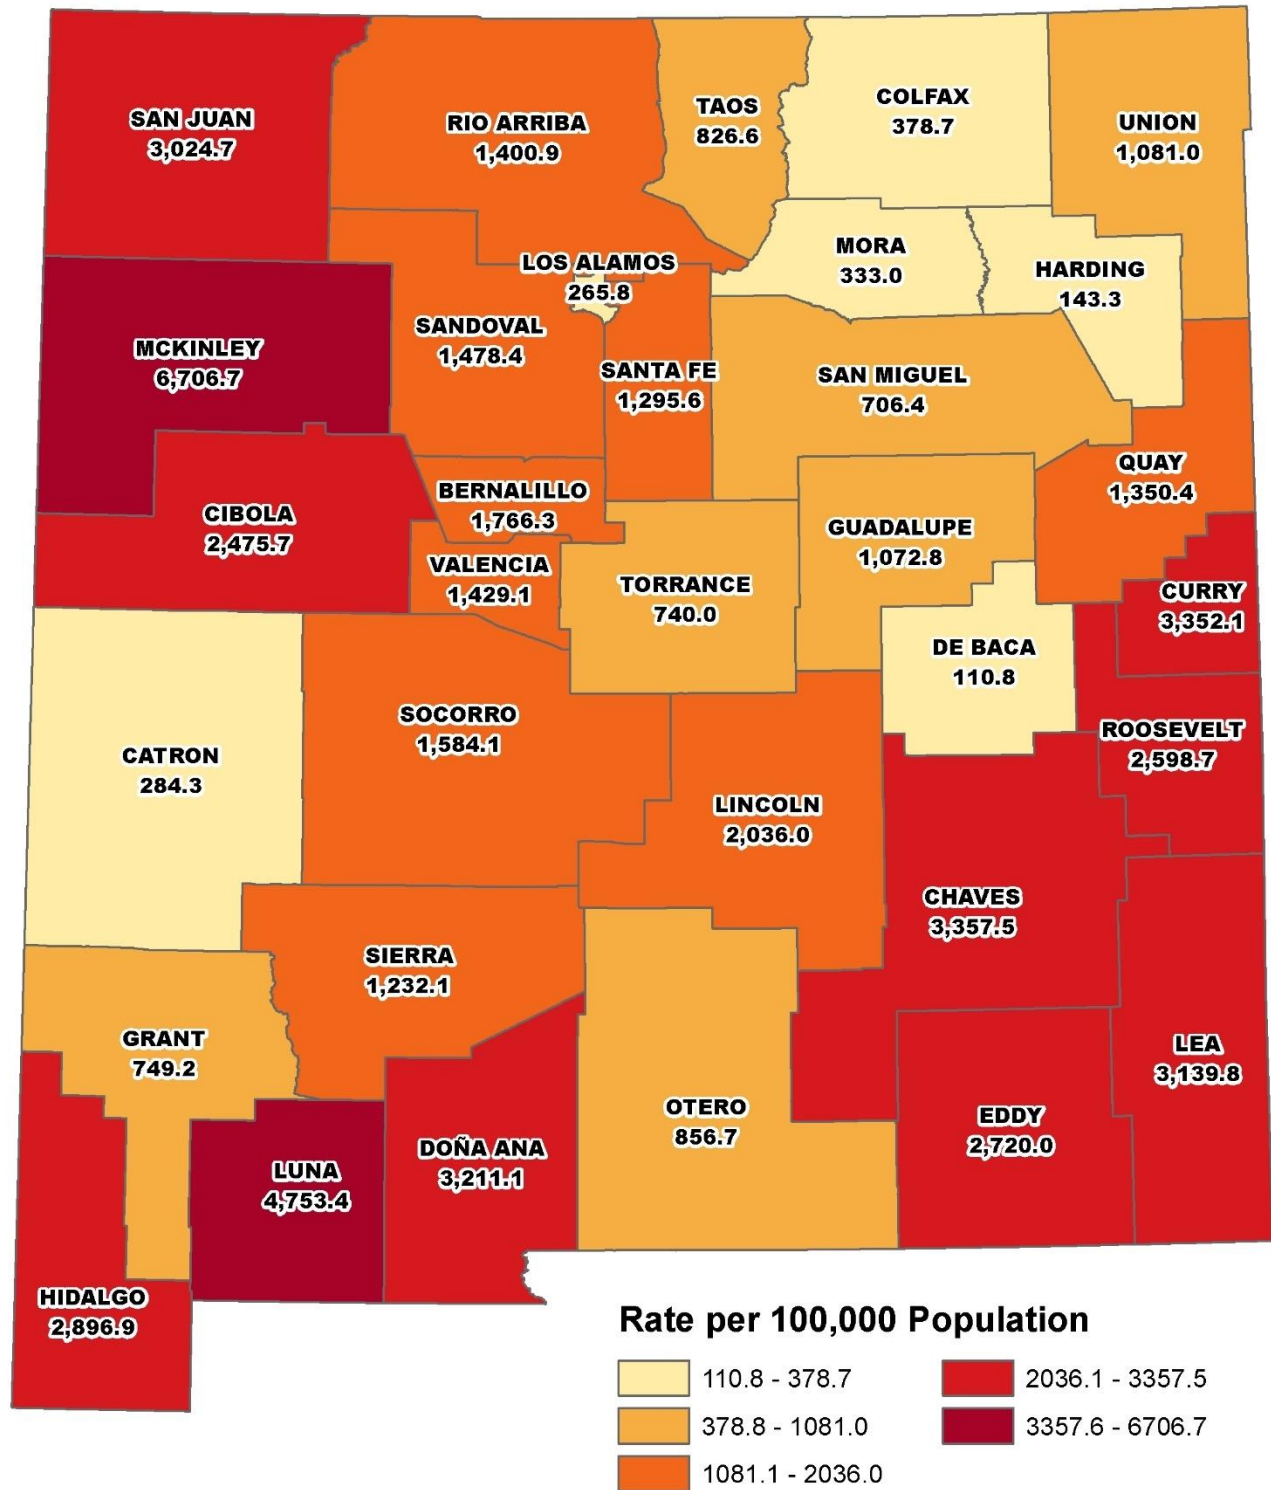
SAN JUAN
3,024.7

RIO ARRIBA
1,400.9

TAOS
826.6

COLFAX
378.7

UNION
1,081.0

MORA
333.0

HARDING
143.3

LOS ALAMOS
265.8

MCKINLEY
6,706.7

SANDOVAL
1,478.4

SANTA FE
1,295.6

SAN MIGUEL
706.4

QUAY
1,350.4

BERNALILLO
1,766.3

CIBOLA
2,475.7

GUADALUPE
1,072.8

VALENCIA
1,429.1

TORRANCE
740.0

CURRY
3,352.1

DE BACA
110.8

ROOSEVELT
2,598.7

SOCORRO
1,584.1

CATRON
284.3

LINCOLN
2,036.0

CHAVES
3,357.5

SIERRA
1,232.1

GRANT
749.2

LEA
3,139.8

OTERO
856.7

EDDY
2,720.0

LUNA
4,753.4

DOÑA ANA
3,211.1

HIDALGO
2,896.9

Rate per 100,000 Population

110.8 - 378.7
378.8 - 1081.0
1081.1 - 2036.0
2036.1 - 3357.5
3357.6 - 6706.7